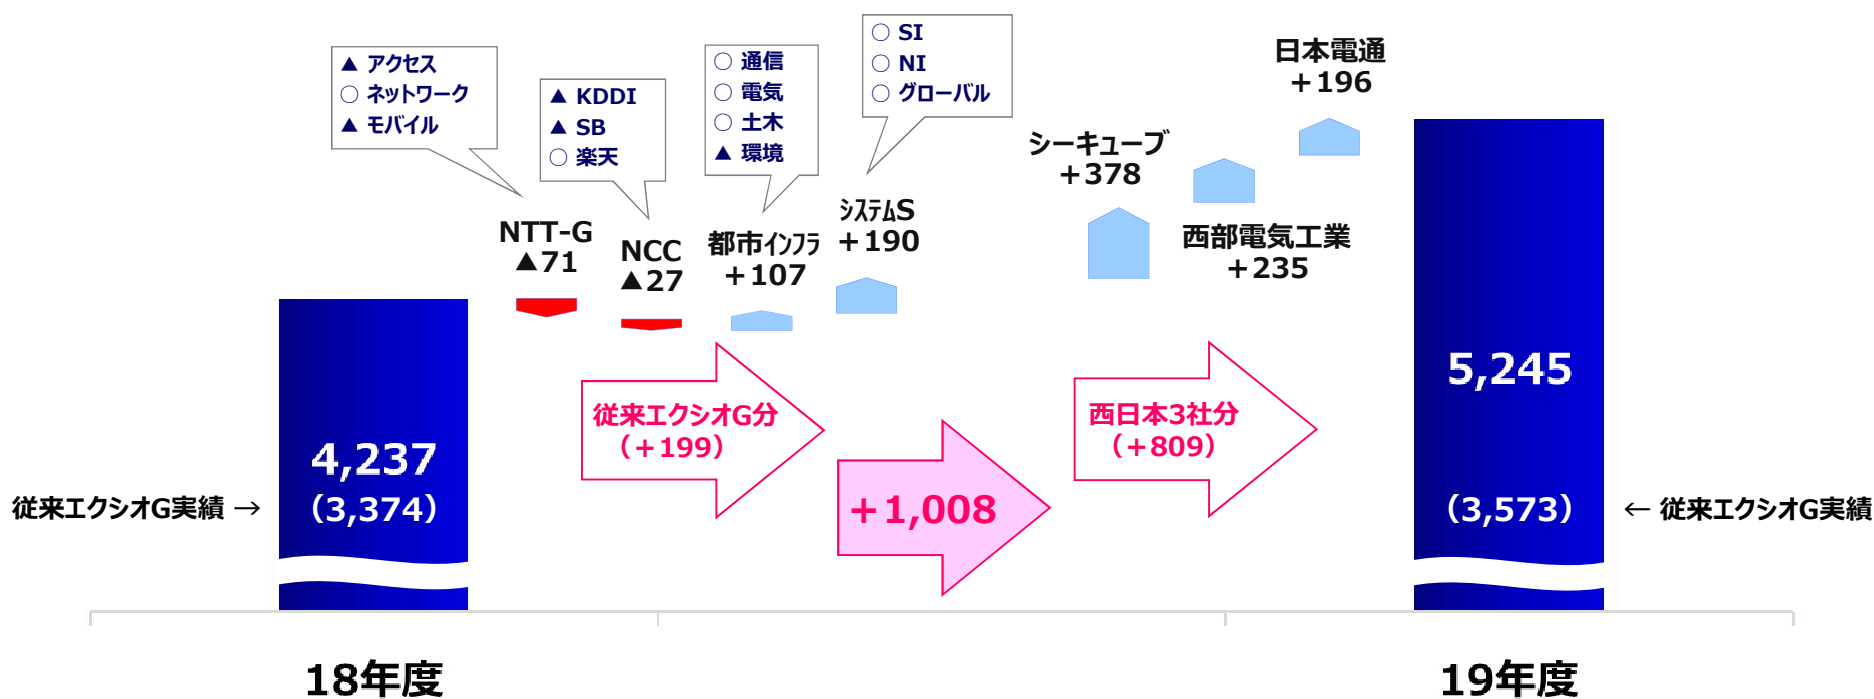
▲ アクセス
○ ネットワーク
▲ モバイル

▲ KDDI
▲ SB
○ 楽天

○ 通信
○ 電気
○ 土木
▲ 環境

○ SI
○ NI
○ グローバル

日本電通
＋196

シーキューブ
＋378

西部電気工業
＋235

NTT-G
▲71

NCC
▲27

都市インフラ
＋107

システムS
＋190

4,237
(3,374)

従来エクシオG実績 →

従来エクシオG分
（＋199）

＋1,008

西日本3社分
（＋809）

5,245
(3,573)

← 従来エクシオG実績

18年度

19年度